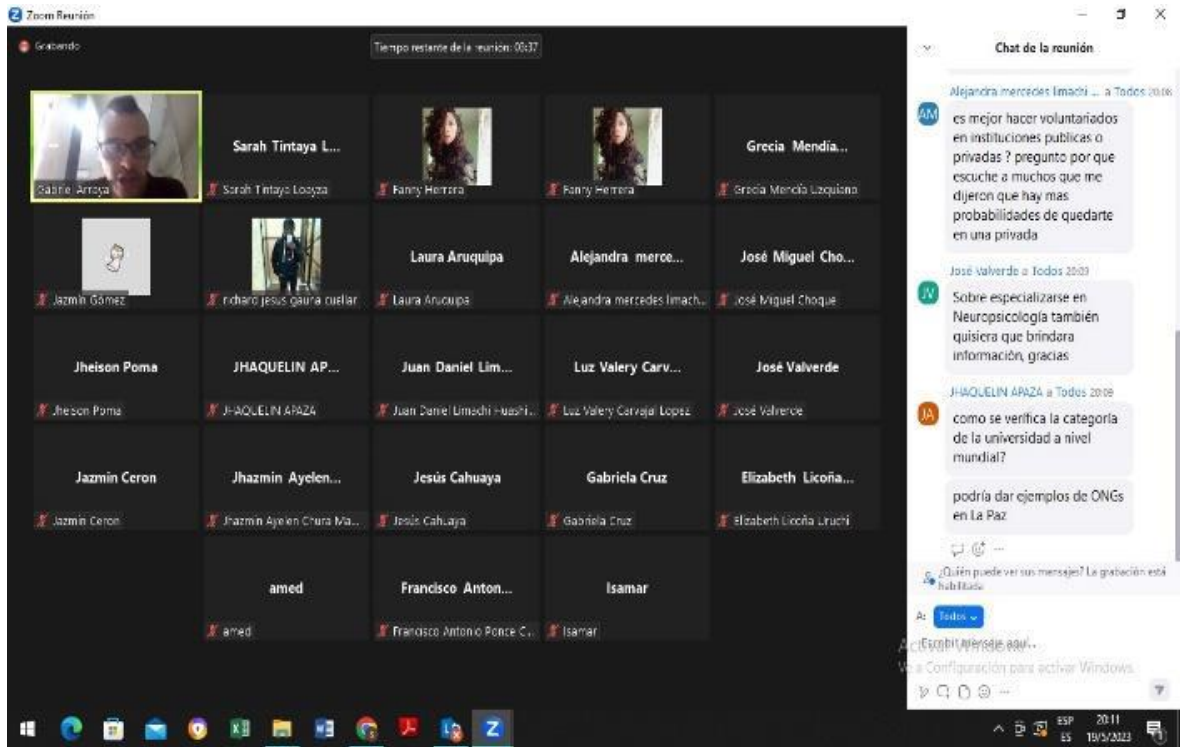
Zoom Reunión

Grabando

Tiempo restante de la reunión: 08:37

Gabriel Arroya

Sarah Tintaya L...
Sarah Tintaya Loayza

Fanny Herrera

Fanny Herrera

Grecia Mendia...
Grecia Mendia Lizquiano

Jazmin Gómez

richard jesus gauna cuellar

Laura Aruquipa
Laura Aruquipa

Alejandra merce...
Alejandra mercedes limach...

José Miguel Cho...
José Miguel Choque

Jheison Poma
Jheison Poma

JHAQUELIN AP...
JHAQUELIN APAZA

Juan Daniel Lim...
Juan Daniel Limachi Huashi...

Luz Valery Carv...
Luz Valery Carvajal Lopez

José Valverde
José Valverde

Jazmin Ceron
Jazmin Ceron

Jhazmin Ayelen...
Jhazmin Ayelen Chura Ma...

Jesús Cahuaya
Jesús Cahuaya

Gabriela Cruz
Gabriela Cruz

Elizabeth Licoña...
Elizabeth Licoña Lruchi

amed
amed

Francisco Anton...
Francisco Antonio Ponce C...

Isamar
Isamar

Chat de la reunión

Alejandra mercedes limachi ... a Todos 20:08
es mejor hacer voluntariados en instituciones publicas o privadas ? pregunto por que escuche a muchos que me dijeron que hay mas probabilidades de quedarte en una privada

José Valverde a Todos 20:09
Sobre especializarse en Neuropsicologia también quisiera que brindara información, gracias

JHAQUELIN APAZA a Todos 20:09
como se verifica la categoria de la universidad a nivel mundial?

podría dar ejemplos de ONGs en La Paz

¿Quién puede ver sus mensajes? La grabación está habilitada

A: Todos

Escribir mensaje aquí...

Activar Windows
Ve a Configuración para activar Windows.

ESP ES 20:11 19/5/2023